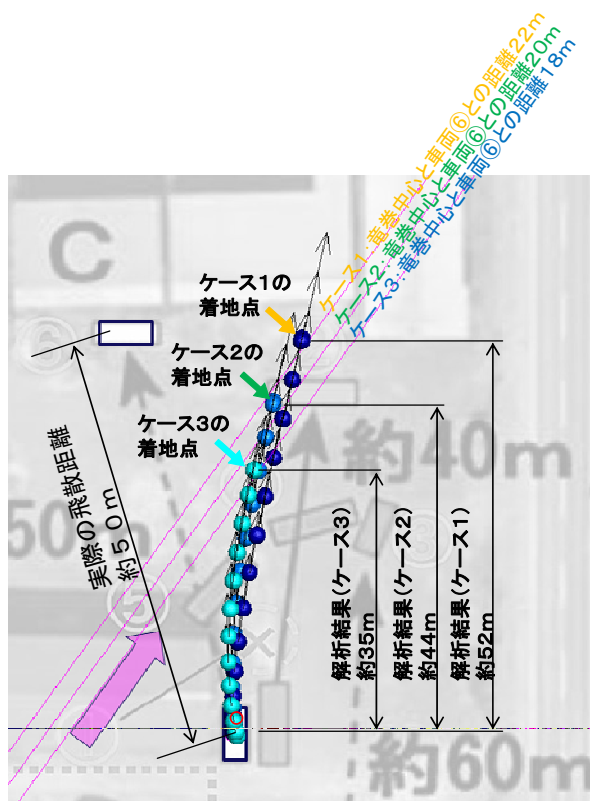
ケース1：竜巻中心と車両⑥との距離22m
ケース2：竜巻中心と車両⑥との距離20m
ケース3：竜巻中心と車両⑥との距離18m

C

ケース1の着地点

ケース2の着地点

ケース3の着地点

約40m

50m

⑥

実際の飛散距離
約５０ｍ

⑤

解析結果（ケース3）
約35m

解析結果（ケース2）
約44m

解析結果（ケース1）
約52m

約60m